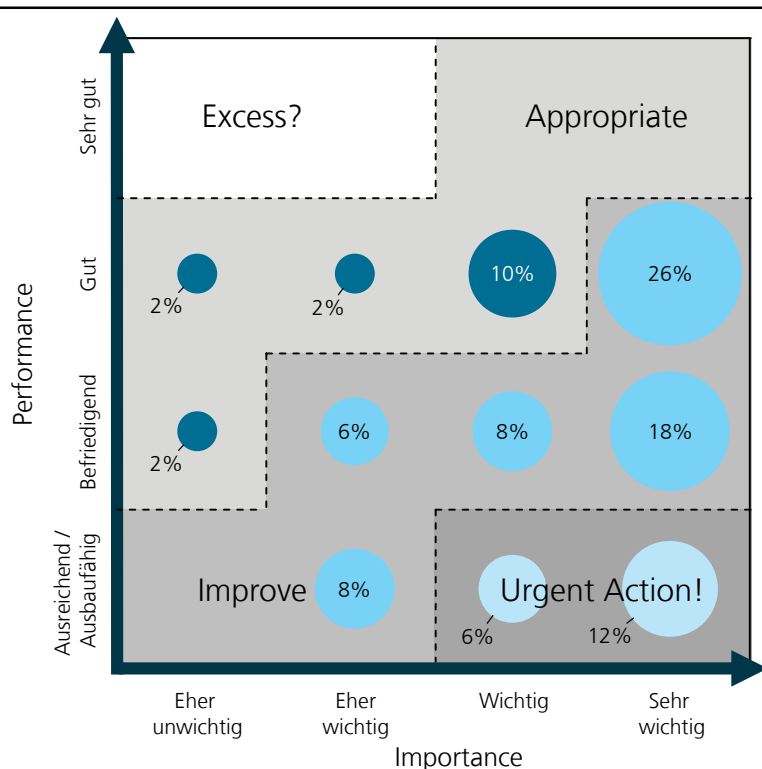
Performance

Sehr gut

Gut

Befriedigend

Ausreichend / Ausbaufähig

Excess?

Appropriate

2%

2%

10%

26%

2%

6%

8%

18%

Improve

8%

Urgent Action!

6%

12%

Eher unwichtig

Eher wichtig

Wichtig

Sehr wichtig

Importance